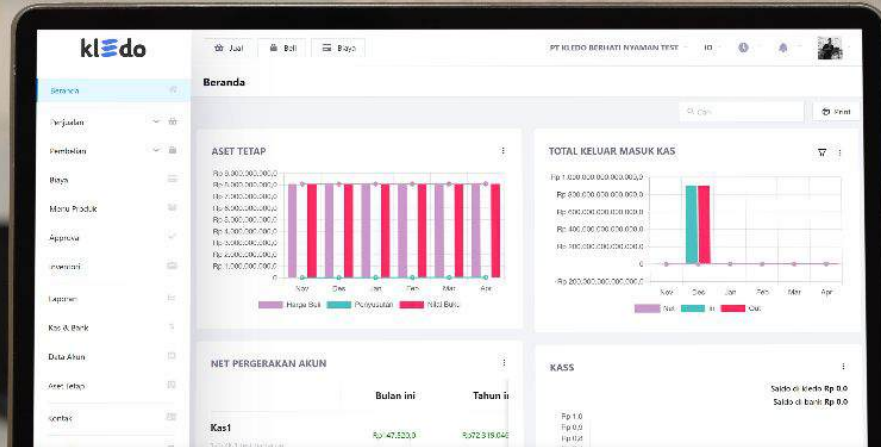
kledo

Jual
Beli
Biaya

PT KLEDO BERHATI NYAMAN TEST
ID

Beranda
Penjualan
Pembelian
Biaya
Menu Produk
Approval
Inventori
Laporan
Kas & Bank
Data Akun
Aset Tetap
Kontak

Beranda

Cari
Print

ASET TETAP

Rp 8.000.000.000,0
Rp 7.000.000.000,0
Rp 6.000.000.000,0
Rp 5.000.000.000,0
Rp 4.000.000.000,0
Rp 3.000.000.000,0
Rp 2.000.000.000,0
Rp 1.000.000.000,0
0

Nov
Des
Jan
Feb
Mar
Apr

Harga Beli
Penyusutan
Nilai Buku

TOTAL KELUAR MASUK KAS

Rp 1.000.000.000.000.000,0
Rp 800.000.000.000.000,0
Rp 600.000.000.000.000,0
Rp 400.000.000.000.000,0
Rp 200.000.000.000.000,0
Rp 100.000.000.000.000,0
0
-Rp 200.000.000.000.000,0

Nov
Des
Jan
Feb
Mar
Apr

Net
In
Out

NET PERGERAKAN AKUN

Bulan ini
Tahun ini

Kas1
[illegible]
Rp 47.520,0
Rp572.318.040

KASS

Saldo di kledo Rp 0,0
Saldo di bank Rp 0,0

Rp 1,0
Rp 0,0
Rp 0,0